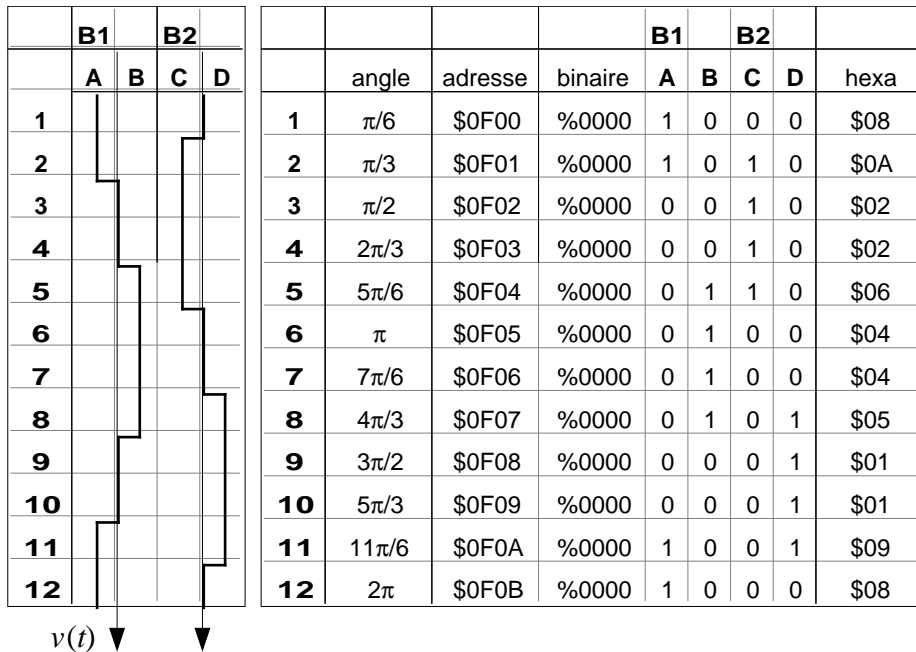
| | B1 | | B2 | |
|---|---|---|---|---|
| | A | B | C | D |
| 1 | | | | |
| 2 | | | | |
| 3 | | | | |
| 4 | | | | |
| 5 | | | | |
| 6 | | | | |
| 7 | | | | |
| 8 | | | | |
| 9 | | | | |
| 10 | | | | |
| 11 | | | | |
| 12 | | | | |

$v(t)$

| | | | | B1 | | B2 | | |
|---|---|---|---|---|---|---|---|---|
| | angle | adresse | binaire | A | B | C | D | hexa |
| 1 | $\pi/6$ | \$0F00 | %0000 | 1 | 0 | 0 | 0 | \$08 |
| 2 | $\pi/3$ | \$0F01 | %0000 | 1 | 0 | 1 | 0 | \$0A |
| 3 | $\pi/2$ | \$0F02 | %0000 | 0 | 0 | 1 | 0 | \$02 |
| 4 | $2\pi/3$ | \$0F03 | %0000 | 0 | 0 | 1 | 0 | \$02 |
| 5 | $5\pi/6$ | \$0F04 | %0000 | 0 | 1 | 1 | 0 | \$06 |
| 6 | $\pi$ | \$0F05 | %0000 | 0 | 1 | 0 | 0 | \$04 |
| 7 | $7\pi/6$ | \$0F06 | %0000 | 0 | 1 | 0 | 0 | \$04 |
| 8 | $4\pi/3$ | \$0F07 | %0000 | 0 | 1 | 0 | 1 | \$05 |
| 9 | $3\pi/2$ | \$0F08 | %0000 | 0 | 0 | 0 | 1 | \$01 |
| 10 | $5\pi/3$ | \$0F09 | %0000 | 0 | 0 | 0 | 1 | \$01 |
| 11 | $11\pi/6$ | \$0F0A | %0000 | 1 | 0 | 0 | 1 | \$09 |
| 12 | $2\pi$ | \$0F0B | %0000 | 1 | 0 | 0 | 0 | \$08 |